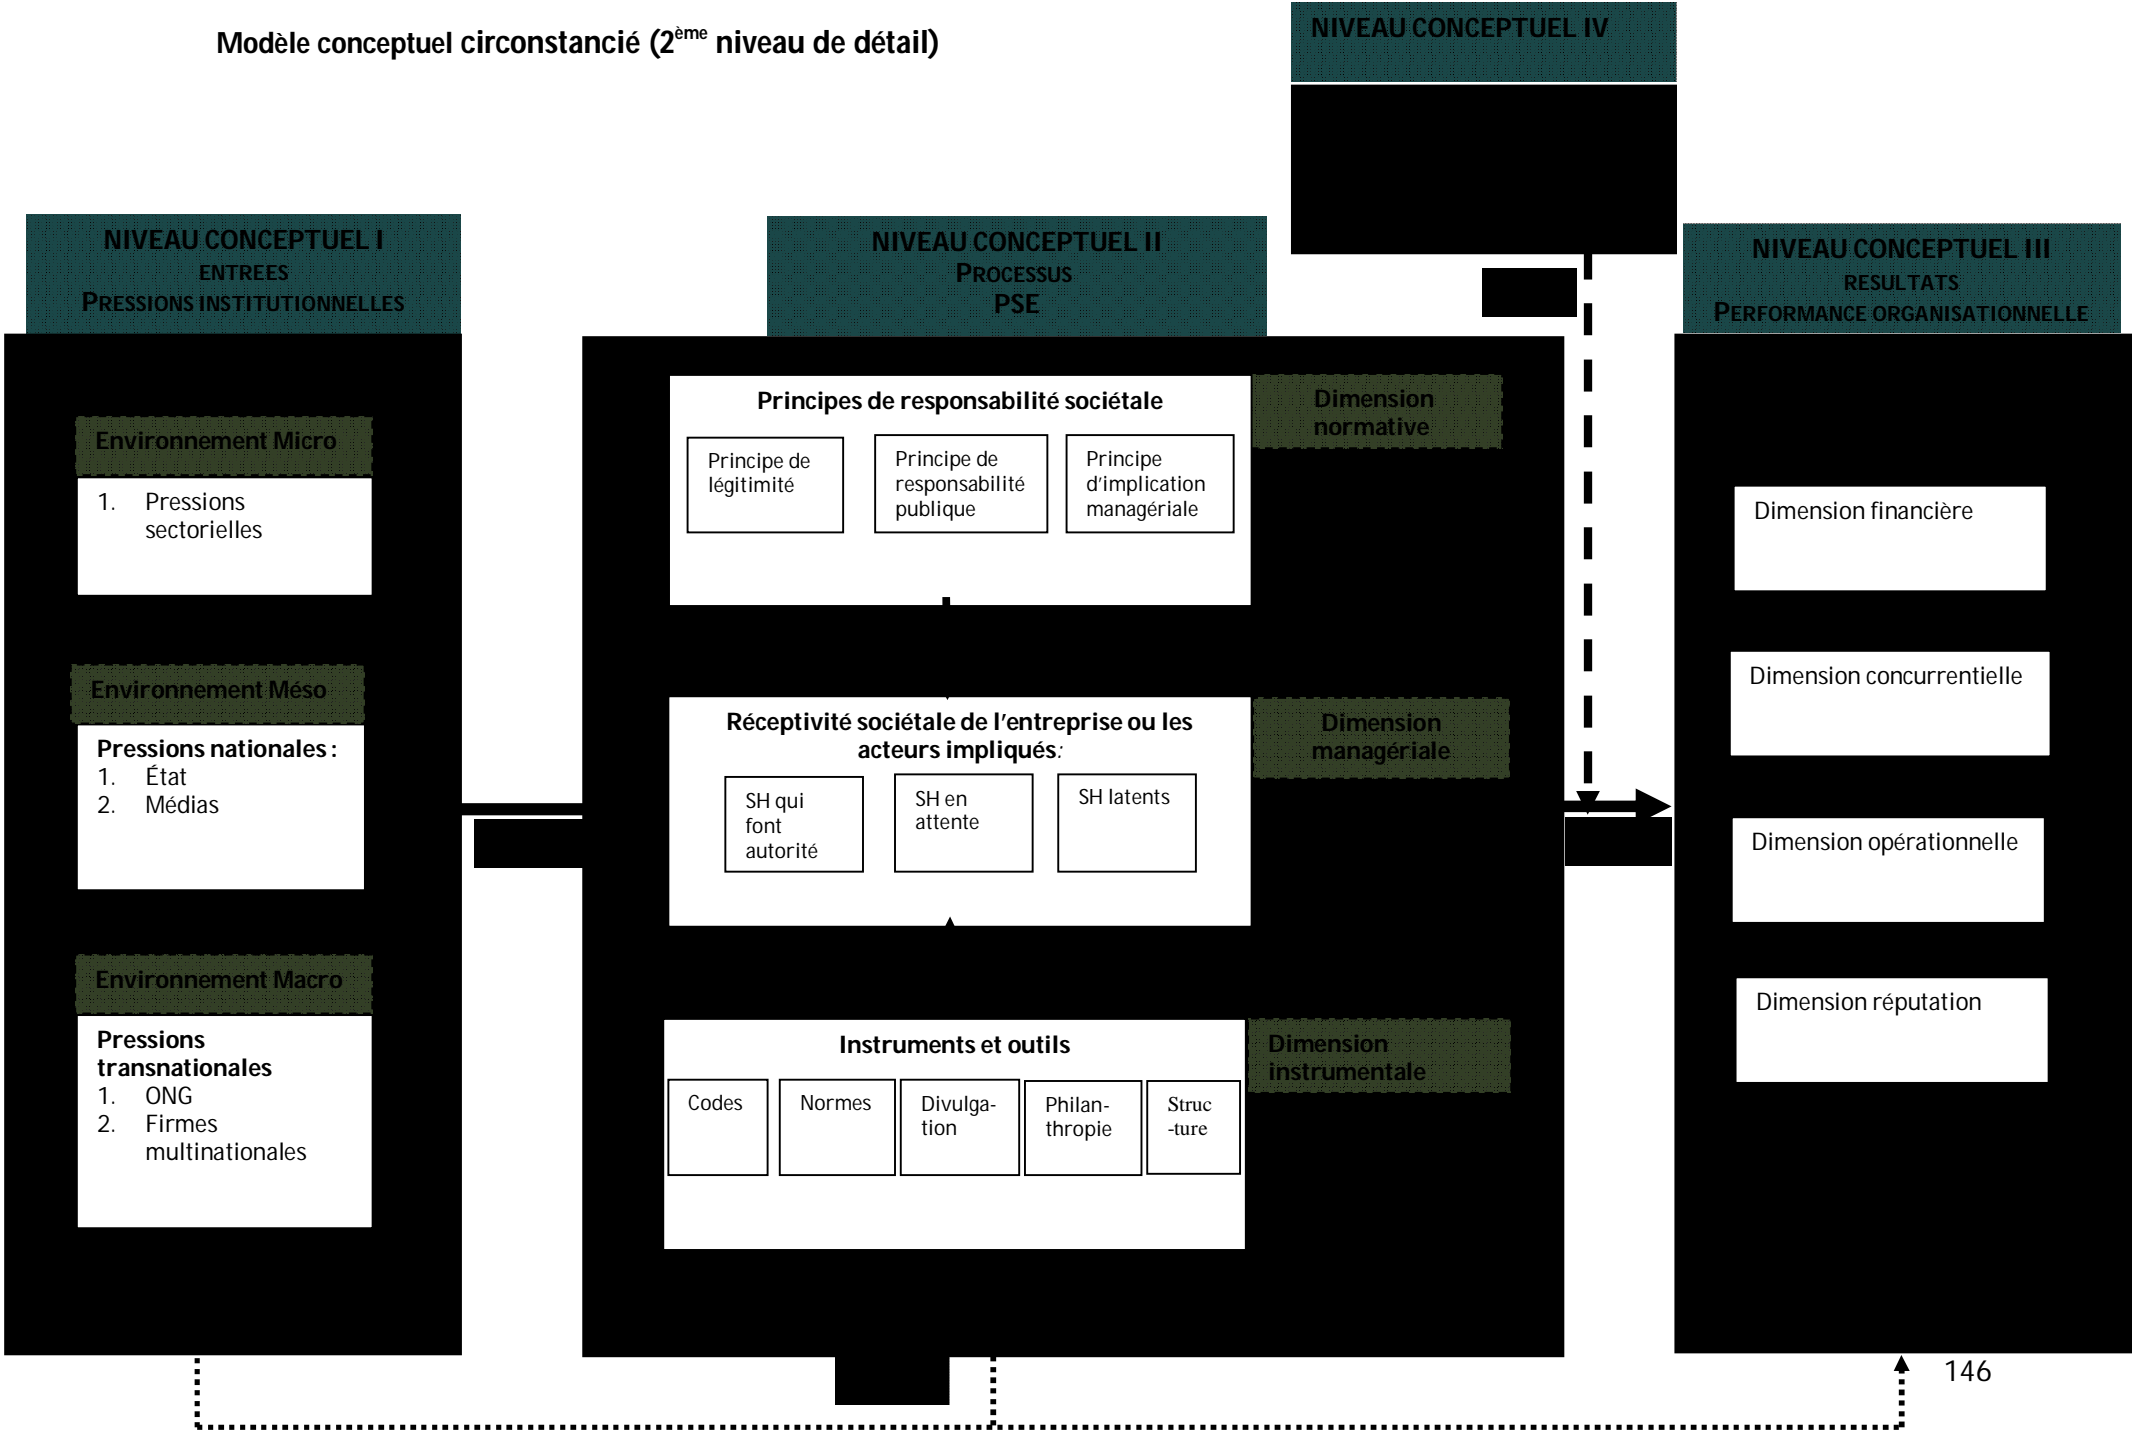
Modèle conceptuel circonstancié (2ème niveau de détail)

NIVEAU CONCEPTUEL IV

NIVEAU CONCEPTUEL I
ENTREES
PRESSIONS INSTITUTIONNELLES

Environnement Micro
1. Pressions sectorielles

Environnement Méso
Pressions nationales :
1. État
2. Médias

Environnement Macro
Pressions transnationales
1. ONG
2. Firmes multinationales

NIVEAU CONCEPTUEL II
PROCESSUS
PSE

Principes de responsabilité sociétale
Principe de légitimité
Principe de responsabilité publique
Principe d'implication managériale

Dimension normative

Réceptivité sociétale de l'entreprise ou les acteurs impliqués:
SH qui font autorité
SH en attente
SH latents

Dimension managériale

Instruments et outils
Codes
Normes
Divulga-tion
Philan-thropie
Struc-ture

Dimension instrumentale

NIVEAU CONCEPTUEL III
RESULTATS
PERFORMANCE ORGANISATIONNELLE

Dimension financière
Dimension concurrentielle
Dimension opérationnelle
Dimension réputation

146